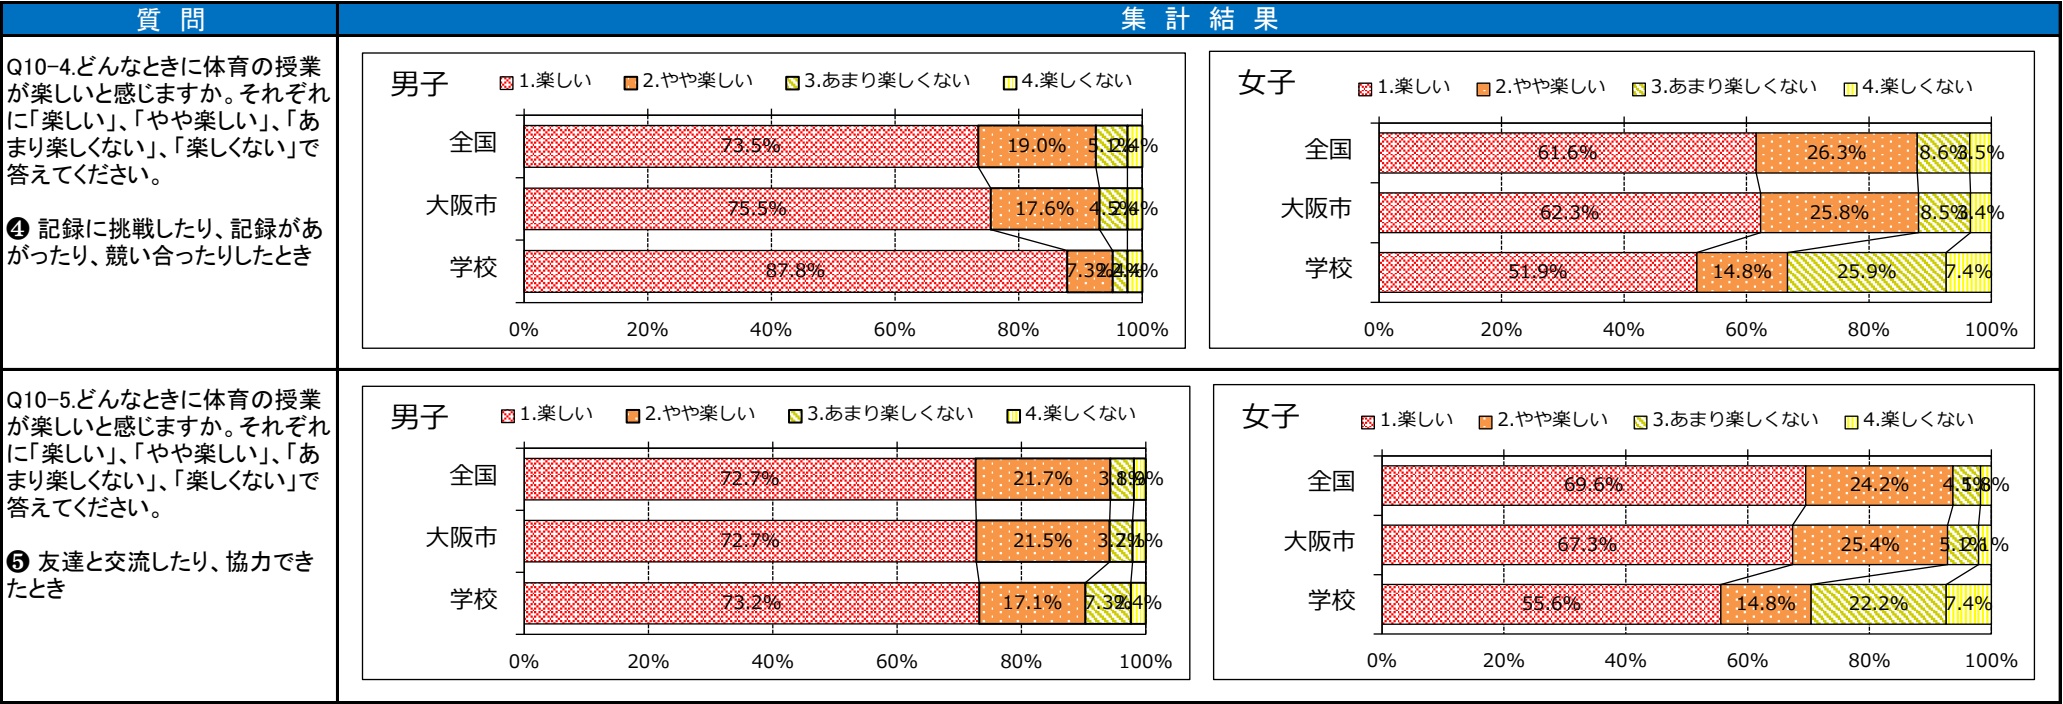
| 質　問 | 集　計　結　果 |
|---|---|
| Q10-4.どんなときに体育の授業が楽しいと感じますか。それぞれに「楽しい」、「やや楽しい」、「あまり楽しくない」、「楽しくない」で答えてください。<br><br>❹ 記録に挑戦したり、記録があがったり、競い合ったりしたとき | 男子 1.楽しい 2.やや楽しい 3.あまり楽しくない 4.楽しくない<br>全国 73.5% 19.0% 5.1% 2.4%<br>大阪市 75.5% 17.6% 4.5% 2.4%<br>学校 87.8% 7.3% 2.4% 2.4%<br>0% 20% 40% 60% 80% 100%<br><br>女子 1.楽しい 2.やや楽しい 3.あまり楽しくない 4.楽しくない<br>全国 61.6% 26.3% 8.6% 3.5%<br>大阪市 62.3% 25.8% 8.5% 3.4%<br>学校 51.9% 14.8% 25.9% 7.4%<br>0% 20% 40% 60% 80% 100% |
| Q10-5.どんなときに体育の授業が楽しいと感じますか。それぞれに「楽しい」、「やや楽しい」、「あまり楽しくない」、「楽しくない」で答えてください。<br><br>❺ 友達と交流したり、協力できたとき | 男子 1.楽しい 2.やや楽しい 3.あまり楽しくない 4.楽しくない<br>全国 72.7% 21.7% 3.8% 1.9%<br>大阪市 72.7% 21.5% 3.7% 2.1%<br>学校 73.2% 17.1% 7.3% 2.4%<br>0% 20% 40% 60% 80% 100%<br><br>女子 1.楽しい 2.やや楽しい 3.あまり楽しくない 4.楽しくない<br>全国 69.6% 24.2% 4.5% 1.8%<br>大阪市 67.3% 25.4% 5.2% 2.1%<br>学校 55.6% 14.8% 22.2% 7.4%<br>0% 20% 40% 60% 80% 100% |